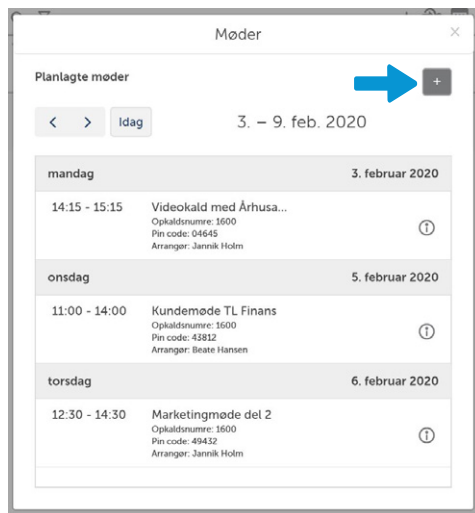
Møder

×

Planlagte møder

+

<

>

Idag

3. – 9. feb. 2020

mandag

3. februar 2020

14:15 - 15:15

Videokald med Århusa...

Opkaldsnumre: 1600

Pin code: 04645

Arrangør: Jannik Holm

onsdag

5. februar 2020

11:00 - 14:00

Kundemøde TL Finans

Opkaldsnumre: 1600

Pin code: 43812

Arrangør: Beate Hansen

torsdag

6. februar 2020

12:30 - 14:30

Marketingmøde del 2

Opkaldsnumre: 1600

Pin code: 49432

Arrangør: Jannik Holm